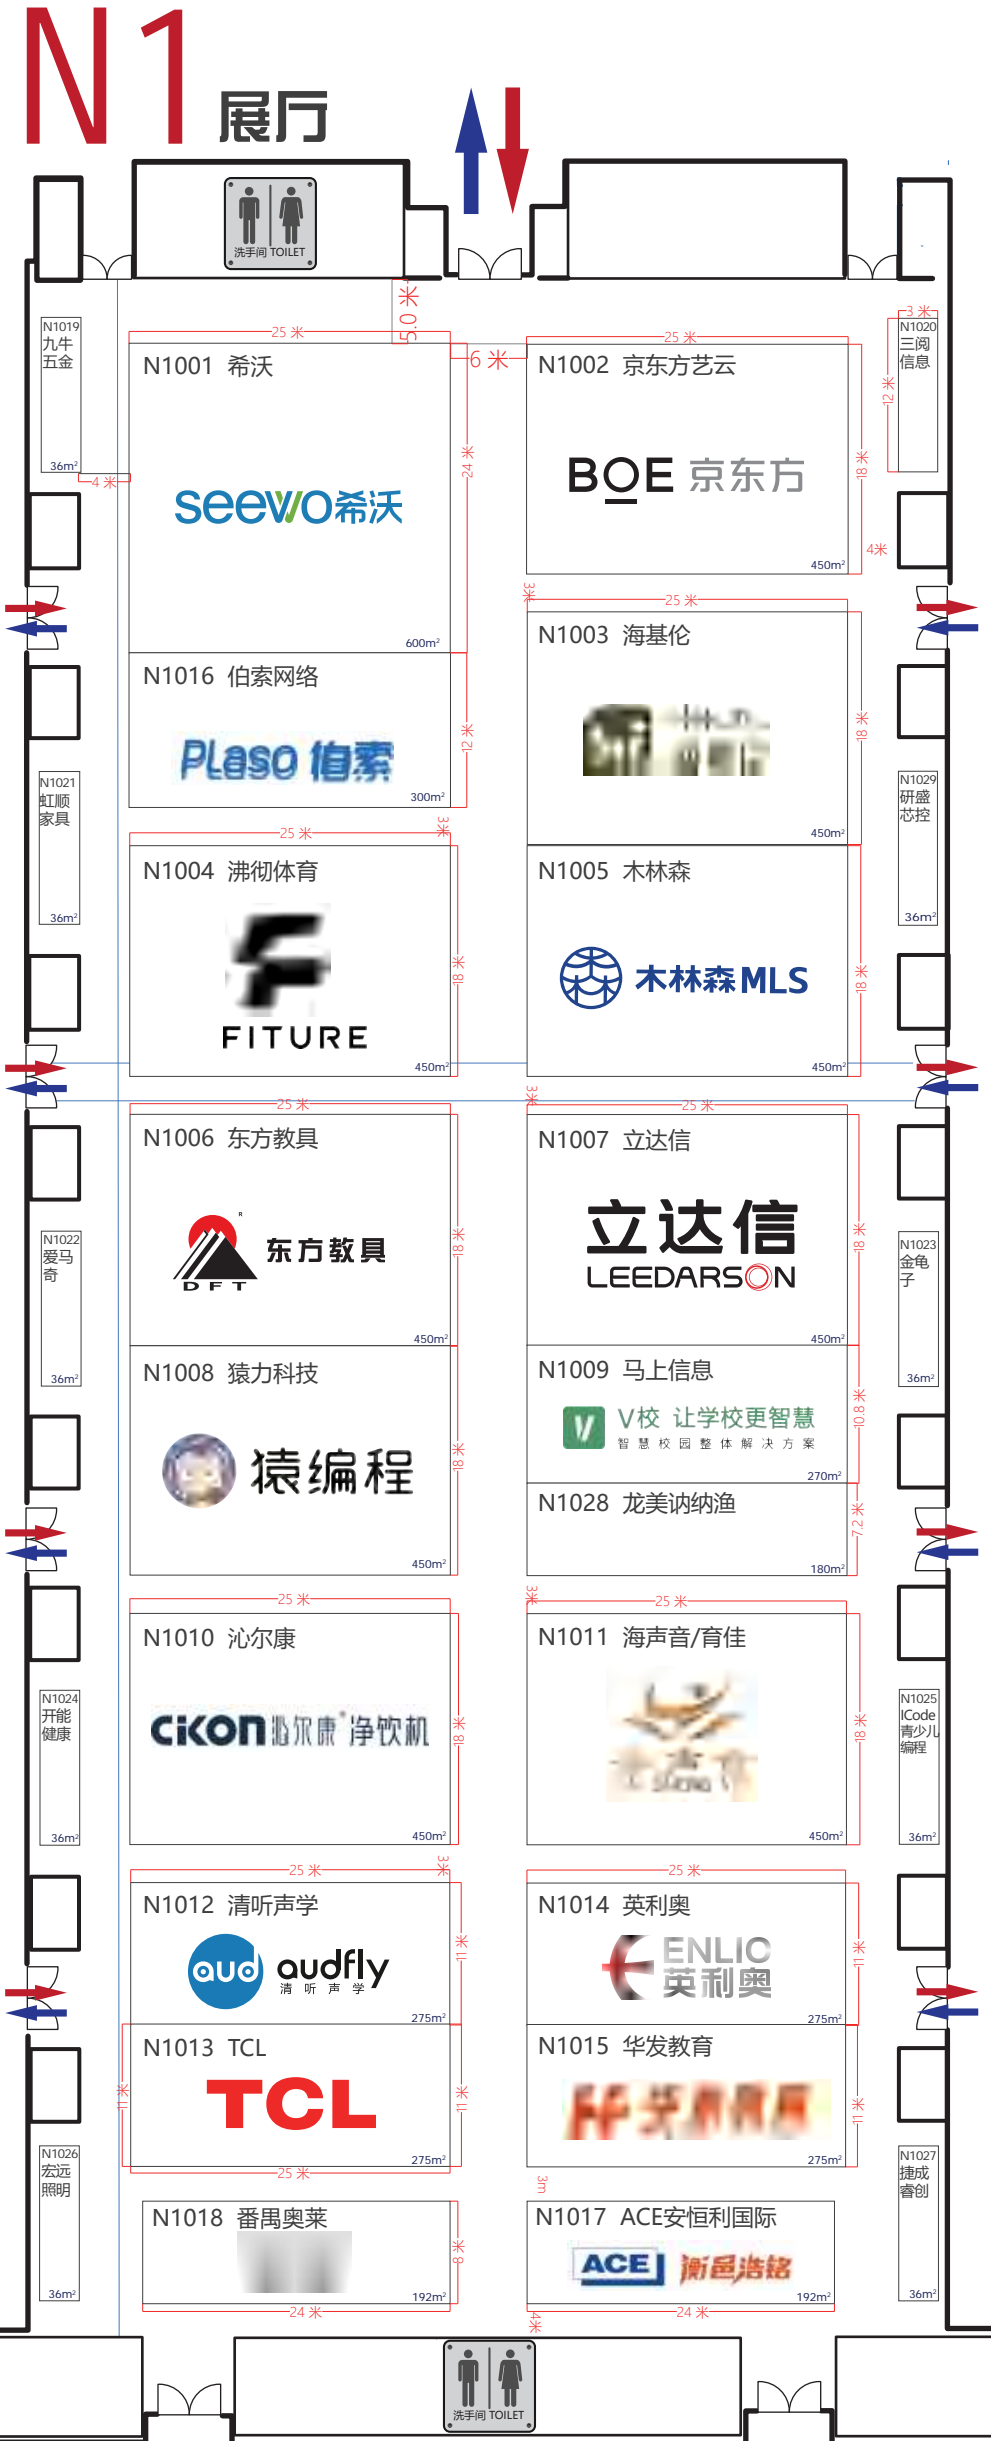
N1 展厅

洗手间 TOILET

5.0 米
25 米
6 米
25 米
3 米

N1019 九牛五金 36m²
4 米

N1001 希沃
seewo希沃
600m²
24 米

N1002 京东方艺云
BOE 京东方
450m²
18 米
12 米
4米

N1020 三阅信息

3米
25 米
N1003 海基伦
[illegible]
18 米
450m²

N1016 伯索网络
PLaso 伯索
300m²
12 米

N1021 虹顺家具 36m²

N1029 研盛芯控 36m²

25 米
3米
N1004 沸彻体育
FITURE
18 米
450m²

N1005 木林森
木林森MLS
18 米
450m²

3米
25 米
N1006 东方教具
东方教具
DFT
18 米
450m²

25 米
N1007 立达信
立达信
LEEDARSON
18 米
450m²

N1022 爱马奇 36m²

N1023 金龟子 36m²

N1008 猿力科技
猿编程
18 米
450m²

N1009 马上信息
V校 让学校更智慧
智 慧 校 园 整 体 解 决 方 案
10.8 米
270m²

N1028 龙美讷纳渔
7.2 米
180m²

25 米
N1010 沁尔康
CIKON 沁尔康 净饮机
18 米
450m²

3米
25 米
N1011 海声音/育佳
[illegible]
18 米
450m²

N1024 开能健康 36m²

N1025 ICode青少儿编程 36m²

25 米
3米
N1012 清听声学
aud audfly
清 听 声 学
11 米
275m²

25 米
N1014 英利奥
ENLIC 英利奥
11 米
275m²

N1013 TCL
TCL
11 米
11 米
275m²
25 米

N1015 华发教育
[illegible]
11 米
275m²

3m

N1026 宏远照明 36m²

N1027 捷成睿创 36m²

N1018 番禺奥莱
8 米
192m²
24 米

N1017 ACE安恒利国际
ACE 衡邑浩铭
192m²
24 米
4 米

洗手间 TOILET